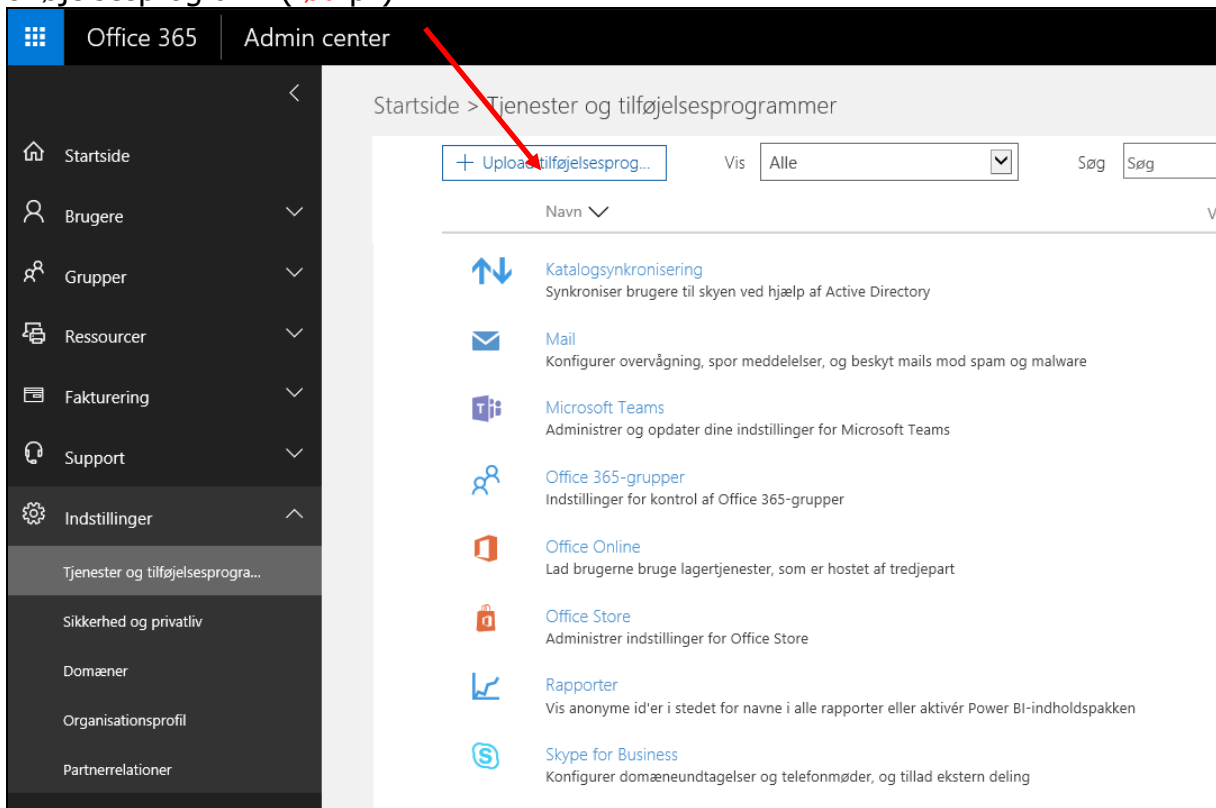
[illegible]

Office 365 Admin center

Startside
Brugere
Grupper
Ressourcer
Fakturering
Support
Indstillinger
Tjenester og tilføjelsesprogra...
Sikkerhed og privatliv
Domæner
Organisationsprofil
Partnerrelationer

Startside > Tjenester og tilføjelsesprogrammer

+ Upload tilføjelsesprog... Vis Alle Søg Søg

Navn

Katalogsynkronisering
Synkroniser brugere til skyen ved hjælp af Active Directory

Mail
Konfigurer overvågning, spor meddelelser, og beskyt mails mod spam og malware

Microsoft Teams
Administrer og opdater dine indstillinger for Microsoft Teams

Office 365-grupper
Indstillinger for kontrol af Office 365-grupper

Office Online
Lad brugerne bruge lagertjenester, som er hostet af tredjepart

Office Store
Administrer indstillinger for Office Store

Rapporter
Vis anonyme id'er i stedet for navne i alle rapporter eller aktivér Power BI-indholdspakken

Skype for Business
Konfigurer domæneundtagelser og telefonmøder, og tillad ekstern deling